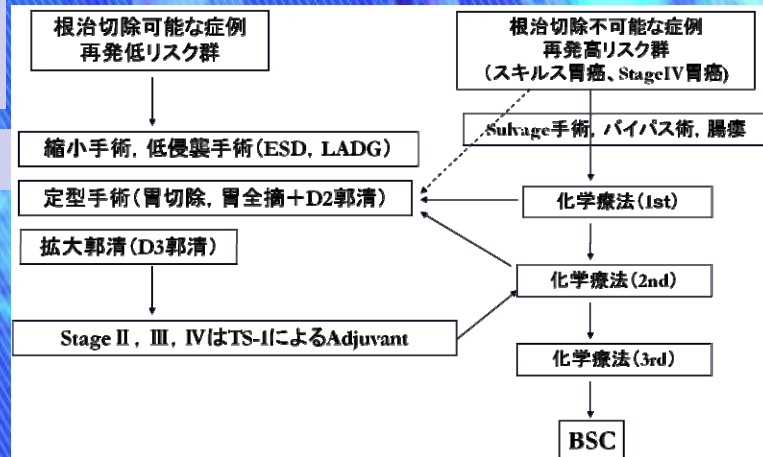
根治切除可能な症例
再発低リスク群

根治切除不可能な症例
再発高リスク群
（スキルス胃癌、StageIV胃癌）

縮小手術，低侵襲手術（ESD，LADG）

Sulvage手術，バイパス術，腸瘻

定型手術（胃切除，胃全摘＋D2郭清）

化学療法(1st)

拡大郭清（D3郭清）

化学療法(2nd)

Stage II，III，IVはTS-1によるAdjuvant

化学療法(3rd)

BSC